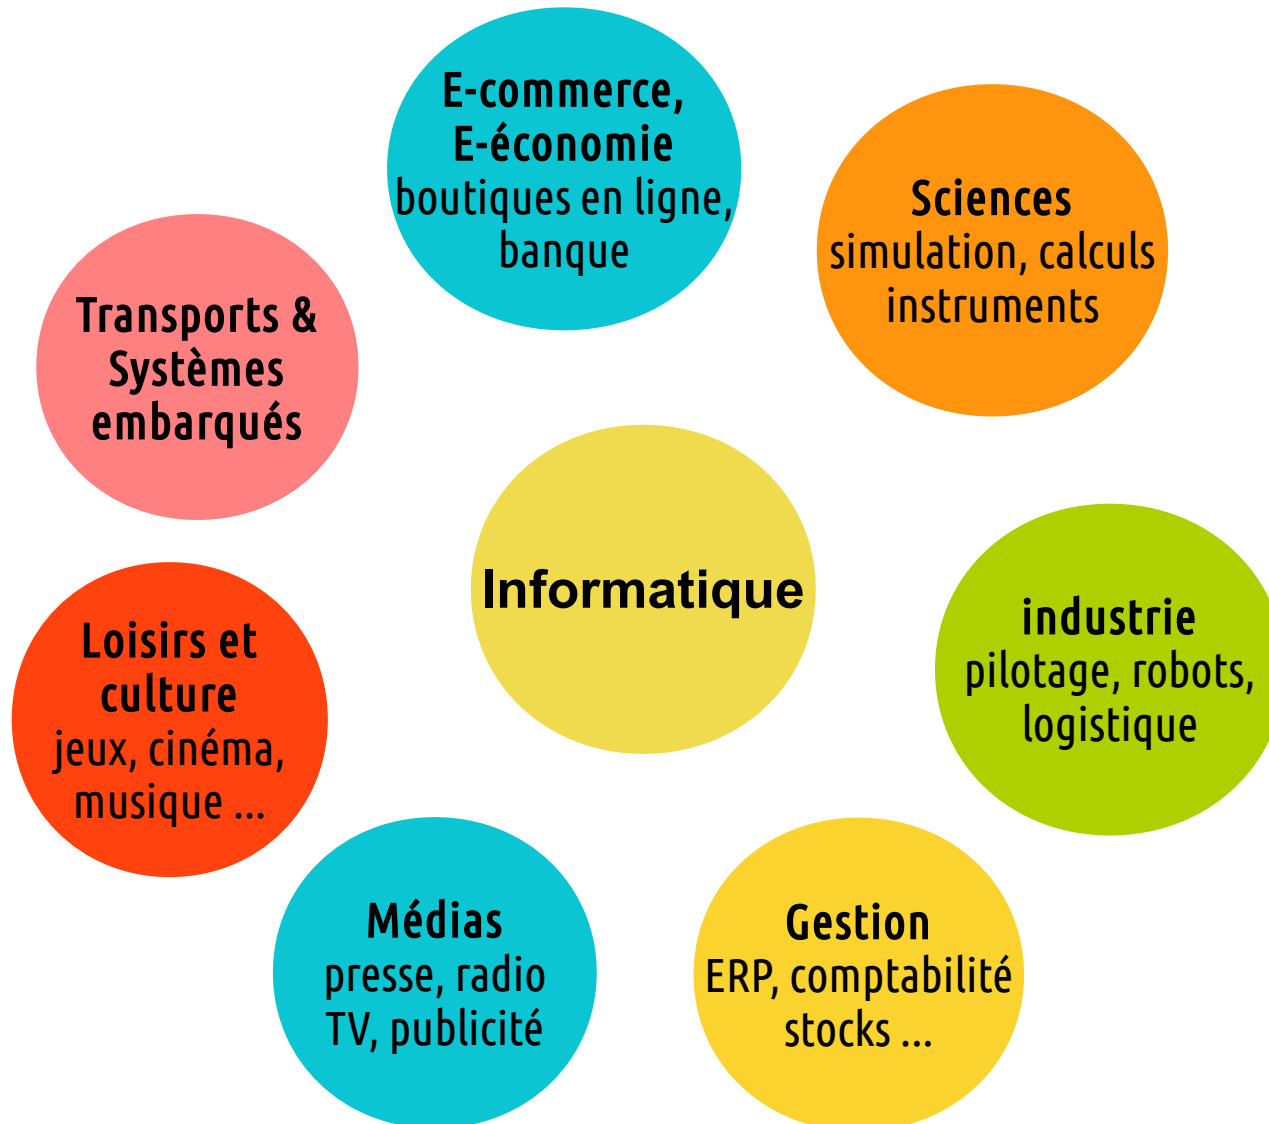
E-commerce, E-économie
boutiques en ligne, banque

Sciences
simulation, calculs instruments

Transports & Systèmes embarqués

Informatique

industrie
pilotage, robots, logistique

Loisirs et culture
jeux, cinéma, musique ...

Médias
presse, radio TV, publicité

Gestion
ERP, comptabilité stocks ...